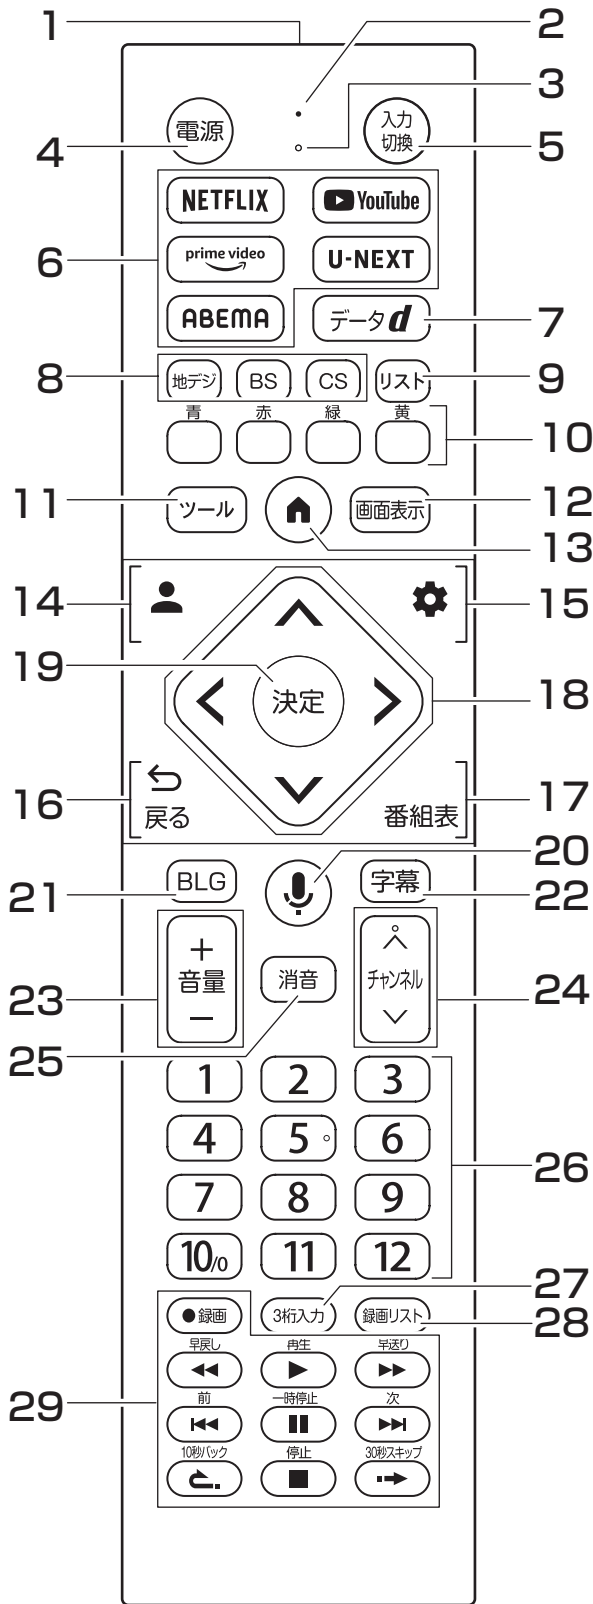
1
2
3
電源
4
入力切換
5
NETFLIX
YouTube
6
prime video
U-NEXT
ABEMA
データ d
7
8
地デジ
BS
CS
リスト
9
青
赤
緑
黄
10
11
ツール
画面表示
12
13
14
15
19
決定
18
16
戻る
番組表
17
20
21
BLG
字幕
22
+
音量
−
23
消音
チャンネル
24
25
1
2
3
4
5
6
7
8
9
10/0
11
12
26
27
3桁入力
録画リスト
28
●録画
早戻し
再生
早送り
29
前
一時停止
次
10秒バック
停止
30秒スキップ